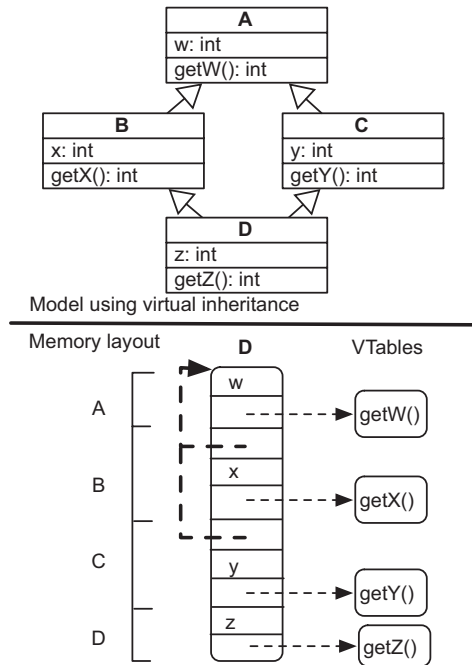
A
w: int
getW(): int

B
x: int
getX(): int

C
y: int
getY(): int

D
z: int
getZ(): int

Model using virtual inheritance

Memory layout

D

VTables

A

B

C

D

w

x

y

z

getW()

getX()

getY()

getZ()